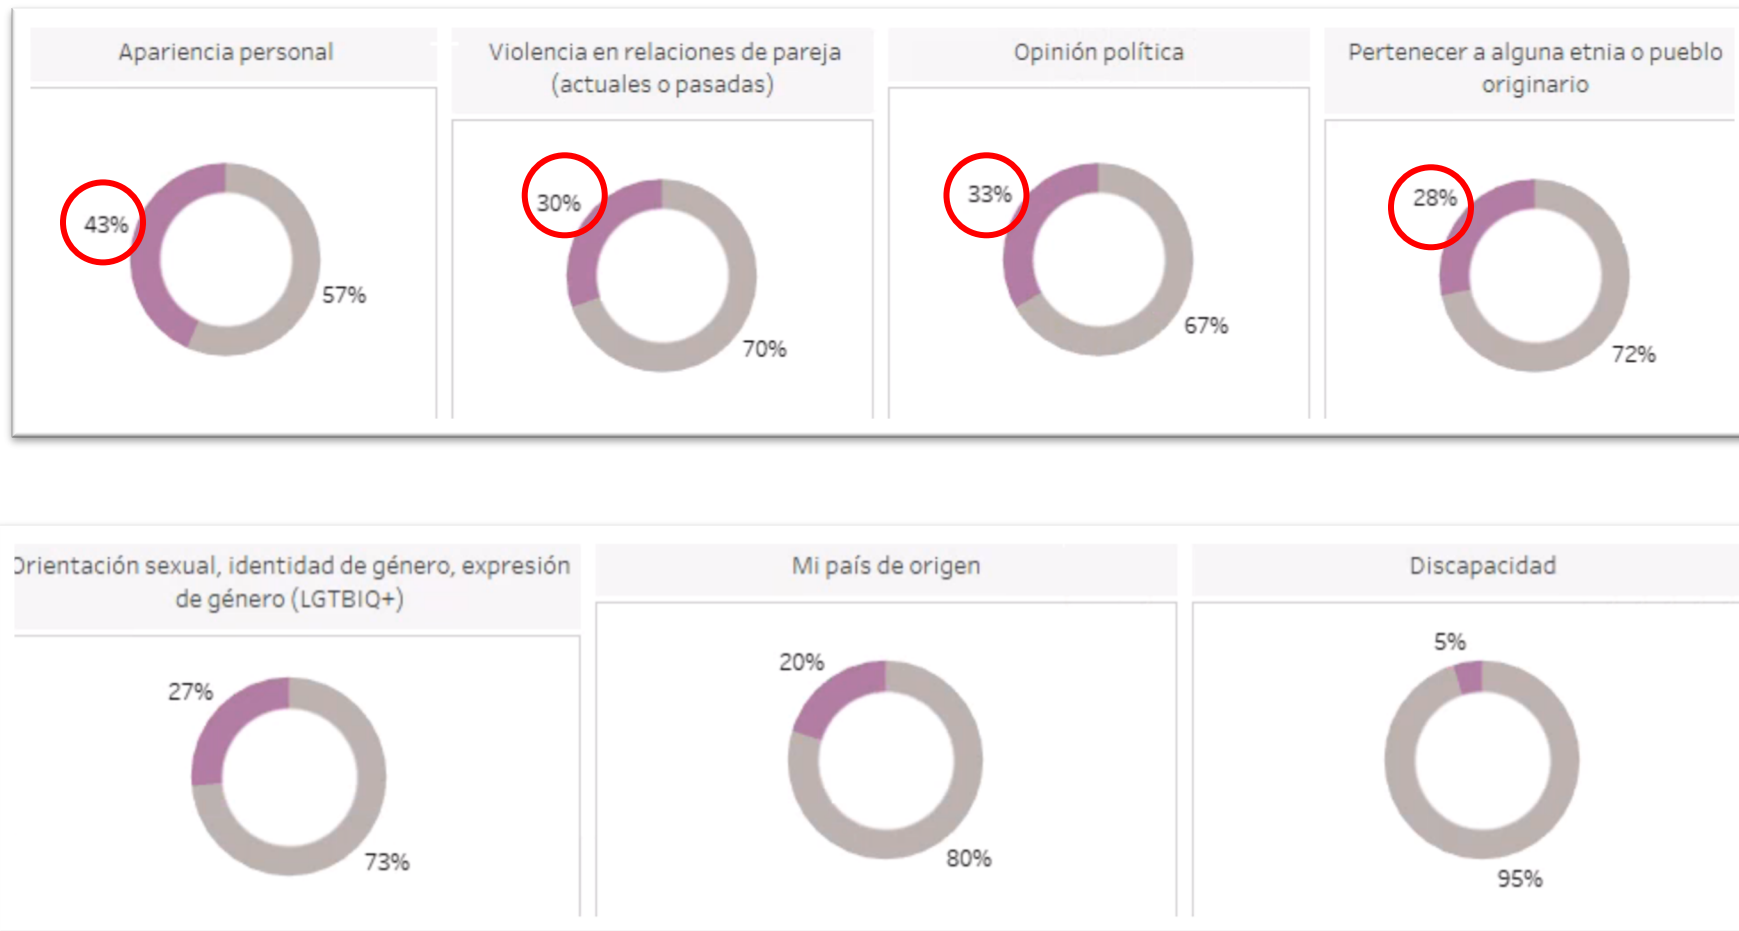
Apariencia personal

43%

57%

Violencia en relaciones de pareja (actuales o pasadas)

30%

70%

Opinión política

33%

67%

Pertenecer a alguna etnia o pueblo originario

28%

72%

Orientación sexual, identidad de género, expresión de género (LGTBIQ+)

27%

73%

Mi país de origen

20%

80%

Discapacidad

5%

95%